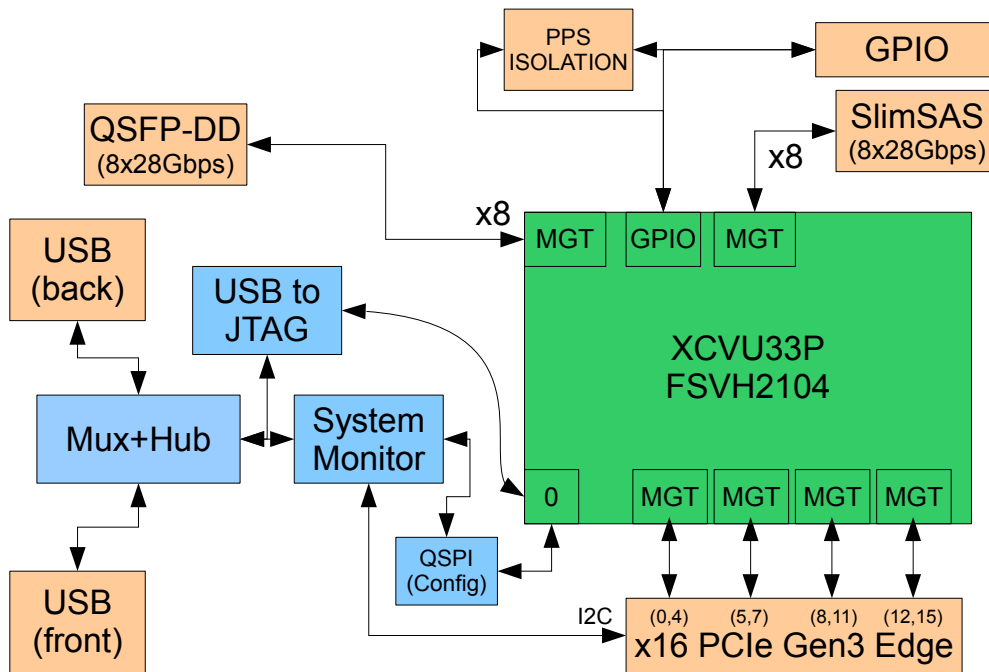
PPS ISOLATION

GPIO

QSFP-DD (8x28Gbps)

SlimSAS (8x28Gbps)

x8

x8

MGT

GPIO

MGT

USB (back)

USB to JTAG

XCVU33P FSVH2104

Mux+Hub

System Monitor

0

MGT

MGT

MGT

MGT

QSPI (Config)

USB (front)

I2C

(0,4)

(5,7)

(8,11)

(12,15)

x16 PCIe Gen3 Edge